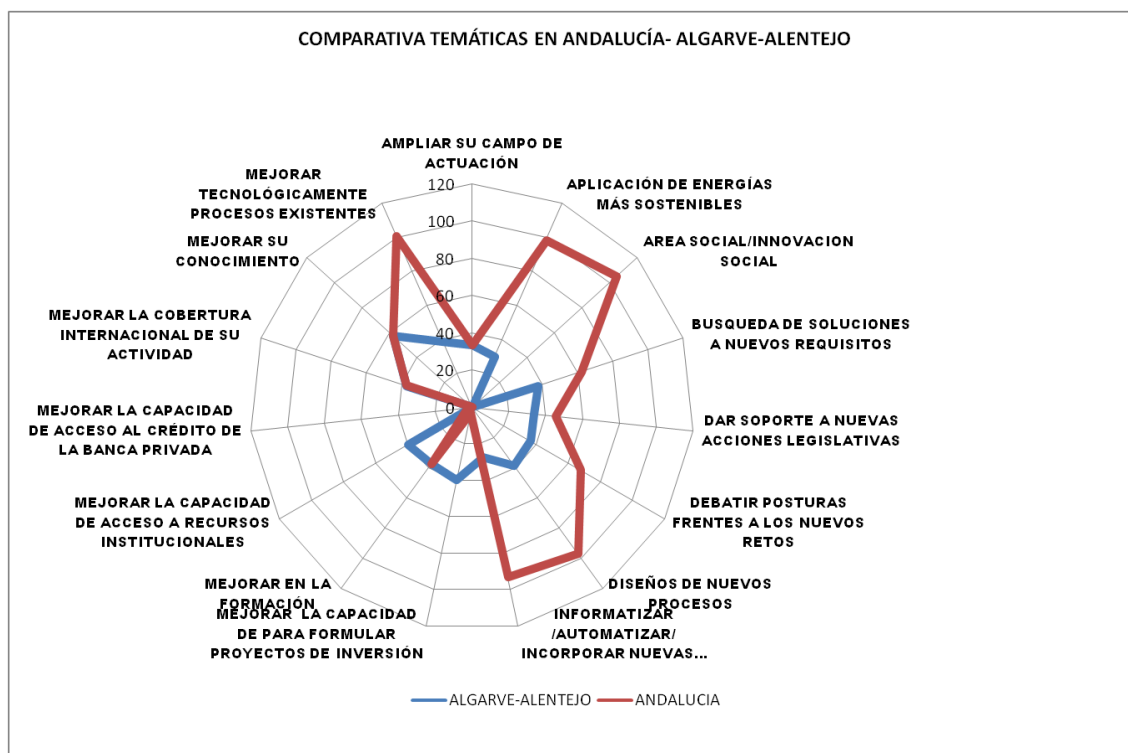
COMPARATIVA TEMÁTICAS EN ANDALUCÍA- ALGARVE-ALENTEJO

AMPLIAR SU CAMPO DE ACTUACIÓN

APLICACIÓN DE ENERGÍAS MÁS SOSTENIBLES

AREA SOCIAL/INNOVACION SOCIAL

BUSQUEDA DE SOLUCIONES A NUEVOS REQUISITOS

DAR SOPORTE A NUEVAS ACCIONES LEGISLATIVAS

DEBATIR POSTURAS FRENTES A LOS NUEVOS RETOS

DISEÑOS DE NUEVOS PROCESOS

INFORMATIZAR /AUTOMATIZAR/ INCORPORAR NUEVAS...

MEJORAR LA CAPACIDAD DE PARA FORMULAR PROYECTOS DE INVERSIÓN

MEJORAR EN LA FORMACIÓN

MEJORAR LA CAPACIDAD DE ACCESO A RECURSOS INSTITUCIONALES

MEJORAR LA CAPACIDAD DE ACCESO AL CRÉDITO DE LA BANCA PRIVADA

MEJORAR LA COBERTURA INTERNACIONAL DE SU ACTIVIDAD

MEJORAR SU CONOCIMIENTO

MEJORAR TECNOLÓGICAMENTE PROCESOS EXISTENTES

120
100
80
60
40
20
0

ALGARVE-ALENTEJO ANDALUCIA